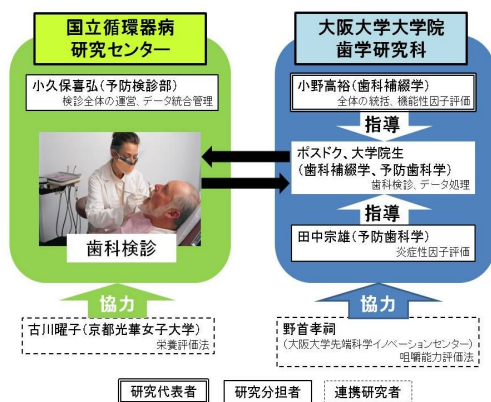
国立循環器病
研究センター

小久保喜弘（予防検診部）
検診全体の運営、データ統合管理

歯科検診

協力

古川曜子（京都光華女子大学）
栄養評価法

大阪大学大学院
歯学研究科

小野高裕（歯科補綴学）
全体の統括、機能性因子評価

指導

ポスドク、大学院生
（歯科補綴学、予防歯科学）
歯科検診、データ処理

指導

田中宗雄（予防歯科学）
炎症性因子評価

協力

野首孝祠
（大阪大学先端科学イノベーションセンター）
咀嚼能力評価法

研究代表者　研究分担者　連携研究者